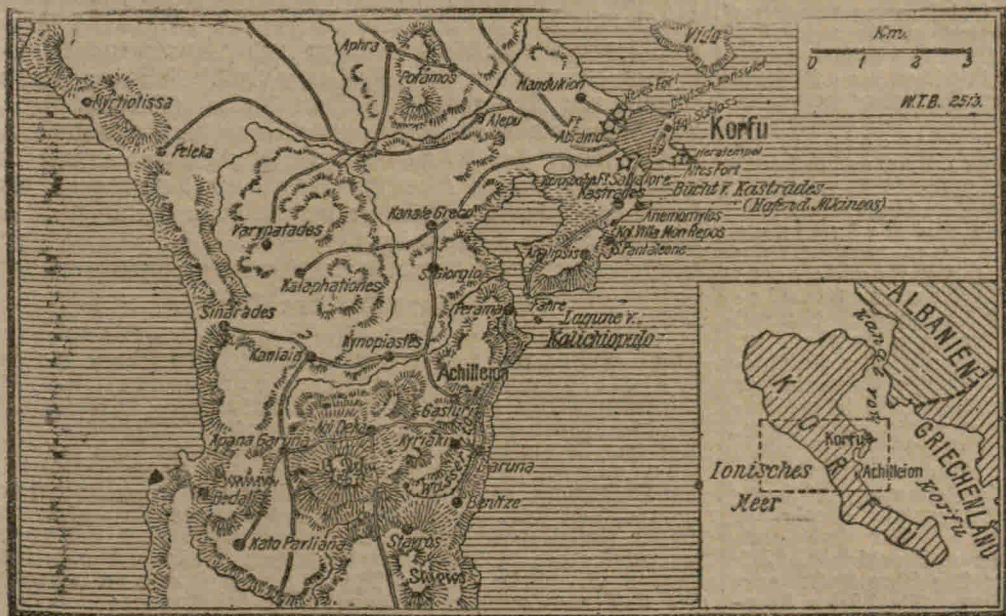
Vido
Km.
0 1 2 3
W.T.B. 2513.
Aphra
Potamos
Mandukion
Neues Fort
Deutsch. Konsulat
Kgl. Schloss
Korfu
Nyrholissa
Alepu
Ft. Abramo
Heratempel
Altes Fort
Peleka
Kloster St. Salvatore
Kastrades
Bucht v. Kastrades
(Hafen d. Alkinoos)
Anemomylos
Kgl. Villa Mon Repos
S. Pantaleone
Kanale Greco
Varypatades
Analipsis
S. Giorgio
Kalaphationes
Fähre
Perama
Lagune v. Kalichiopulo
Sinarades
Kynopiastes
Kanlaia
Achilleion
Gasturi
Kgl. Deka
Kyriaki
Agana Garuna
Garuna
Benitze
Pedalia
Kato Parliana
Stavros
Strewos
ALBANIEN
Kanal von Korfu
KORFU
Korfu
GRIECHENLAND
Ionisches Meer
Achilleion